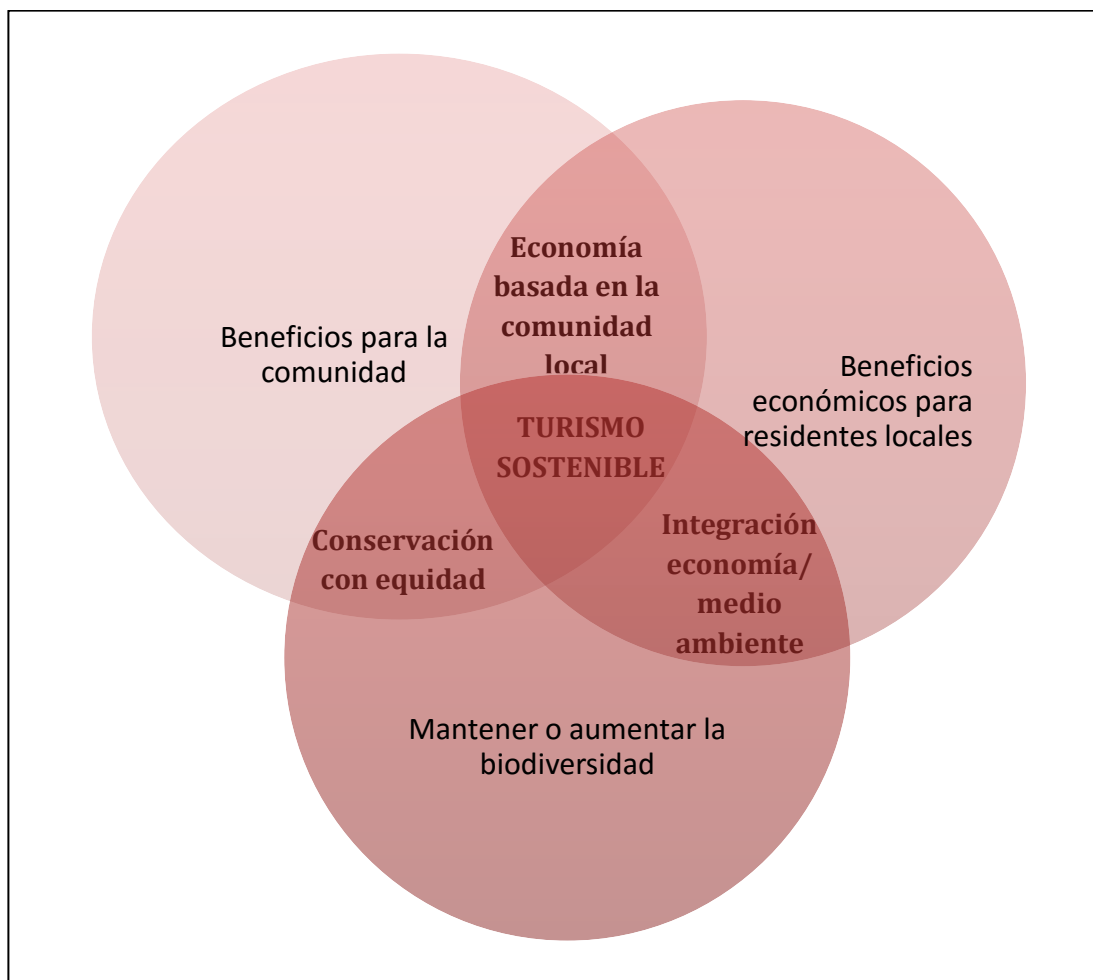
Beneficios para la comunidad

Economía basada en la comunidad local

Beneficios económicos para residentes locales

TURISMO SOSTENIBLE

Conservación con equidad

Integración economía/ medio ambiente

Mantener o aumentar la biodiversidad